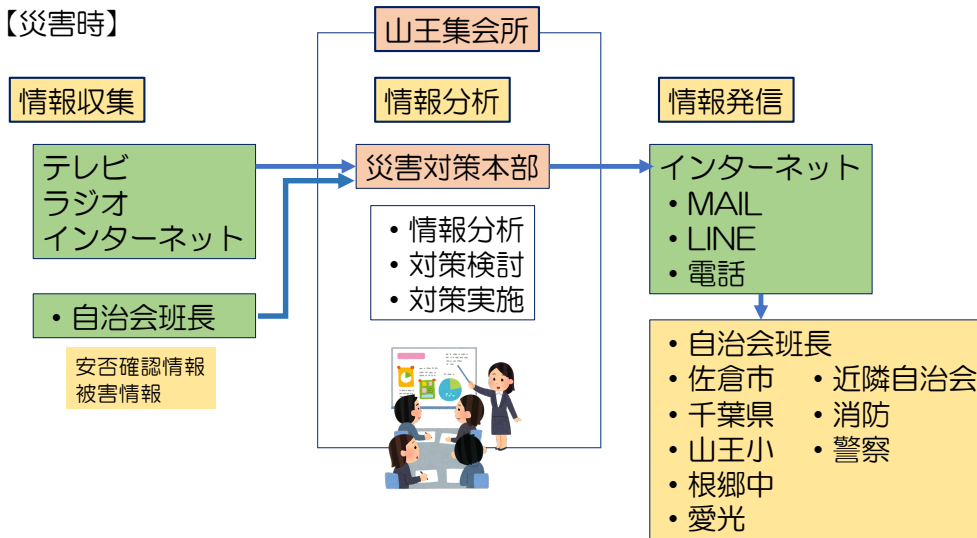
【災害時】

山王集会所

情報収集

情報分析

情報発信

テレビ
ラジオ
インターネット

災害対策本部

インターネット
・MAIL
・LINE
・電話

・情報分析
・対策検討
・対策実施

・自治会班長

安否確認情報
被害情報

・自治会班長
・佐倉市
・千葉県
・山王小
・根郷中
・愛光
・近隣自治会
・消防
・警察